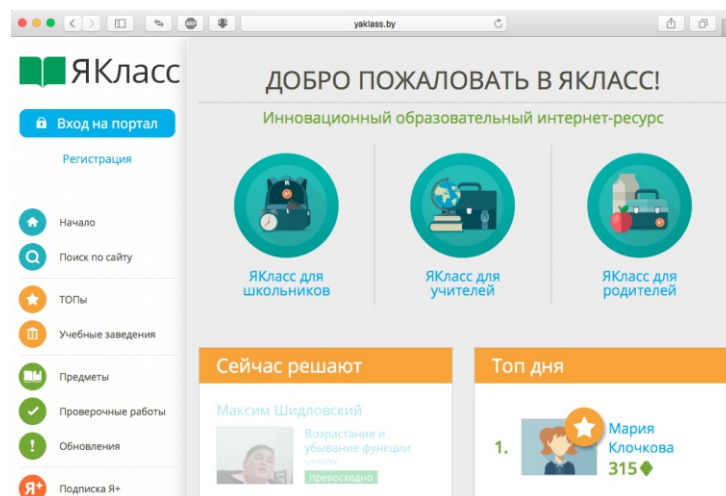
yaklass.by

ЯКласс

Вход на портал

Регистрация

Начало

Поиск по сайту

ТОПы

Учебные заведения

Предметы

Проверочные работы

Обновления

Я+

Подписка Я+

ДОБРО ПОЖАЛОВАТЬ В ЯКЛАСС!

Инновационный образовательный интернет-ресурс

ЯКласс для школьников

ЯКласс для учителей

ЯКласс для родителей

Сейчас решают

Максим Шидловский

Возрастание и убывание функции

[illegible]

превосходно

Топ дня

1.

Мария Клочкова

315